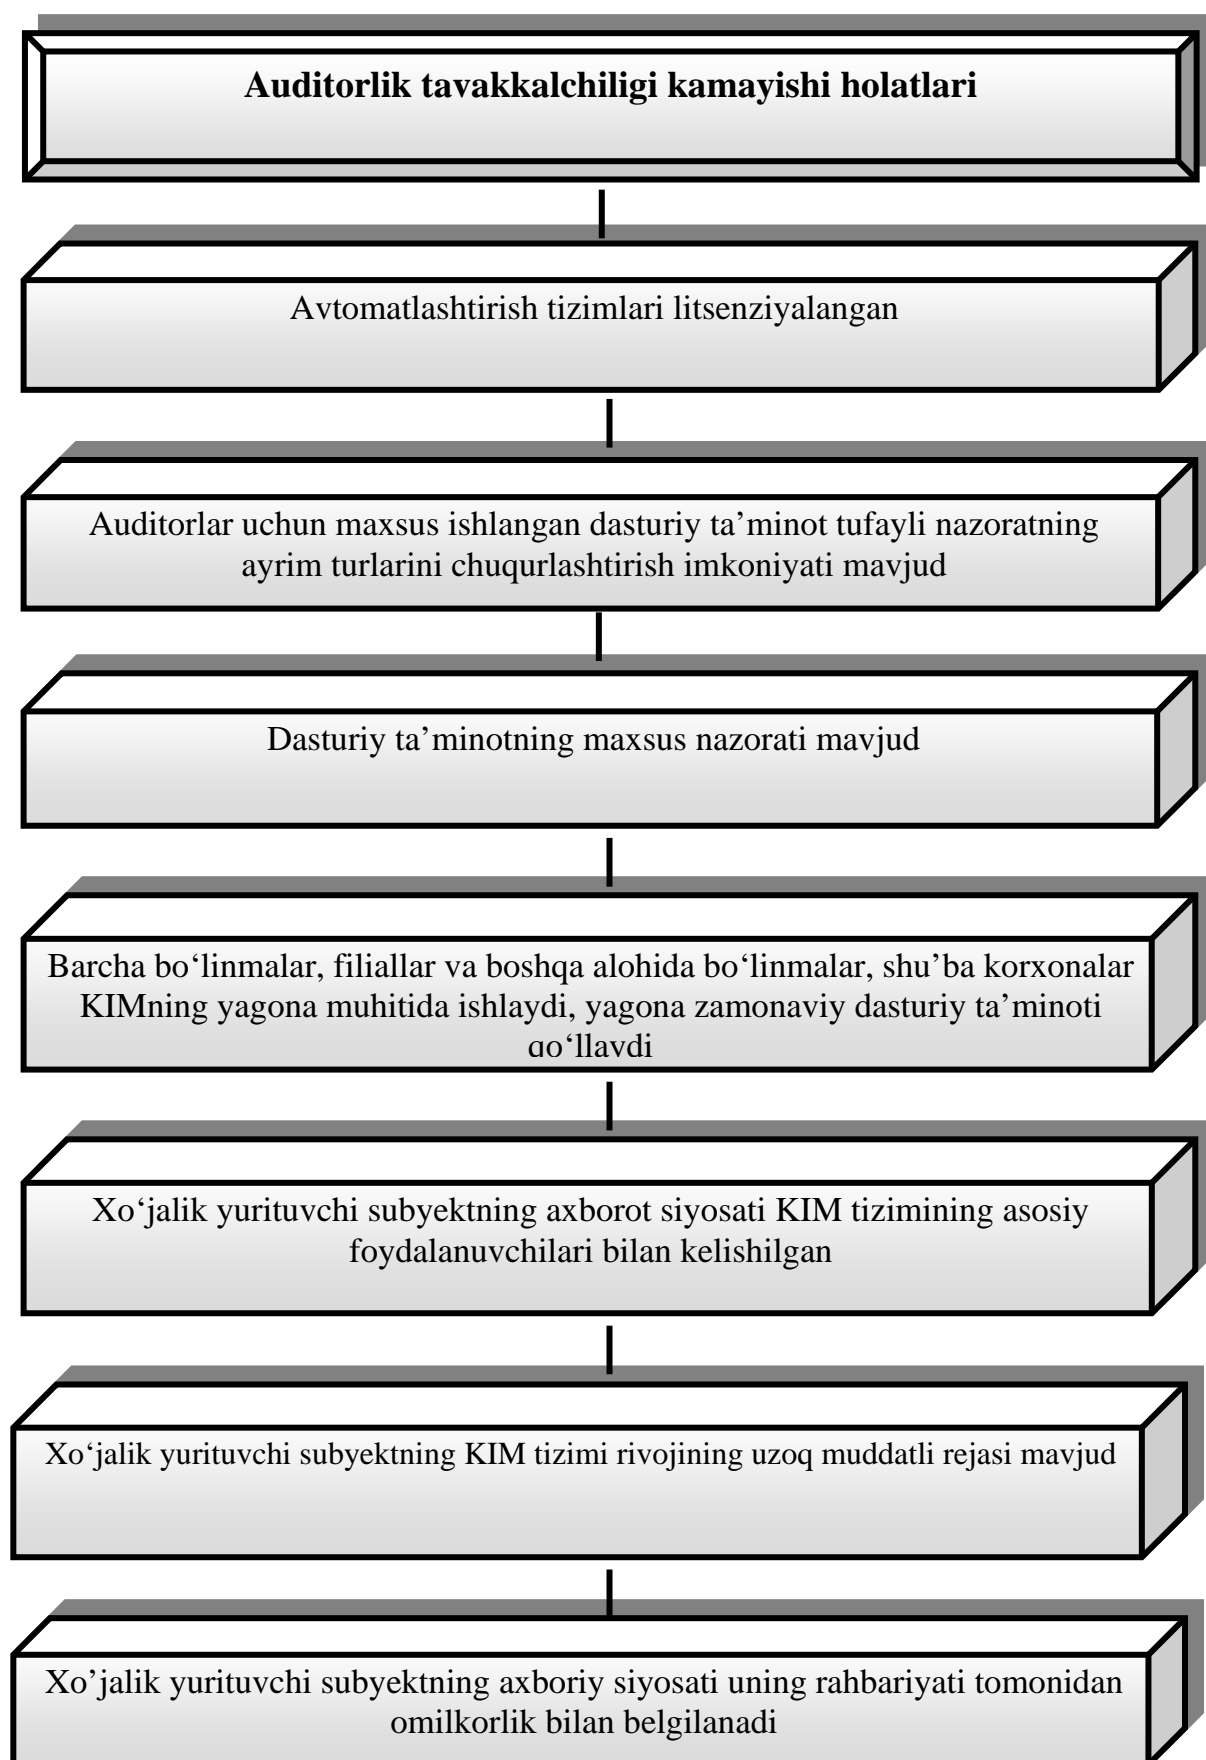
Auditorlik tavakkalchiligi kamayishi holatlari

Avtomatlashtirish tizimlari litsenziyalangan

Auditorlar uchun maxsus ishlangan dasturiy ta’minot tufayli nazoratning ayrim turlarini chuqurlashtirish imkoniyati mavjud

Dasturiy ta’minotning maxsus nazorati mavjud

Barcha bo‘linmalar, filiallar va boshqa alohida bo‘linmalar, shu’ba korxonalar KIMning yagona muhitida ishlaydi, yagona zamonaviy dasturiy ta’minoti qo‘llaydi

Xo‘jalik yurituvchi subyektning axborot siyosati KIM tizimining asosiy foydalanuvchilari bilan kelishilgan

Xo‘jalik yurituvchi subyektning KIM tizimi rivojining uzoq muddatli rejasi mavjud

Xo’jalik yurituvchi subyektning axboriy siyosati uning rahbariyati tomonidan omilkorlik bilan belgilanadi